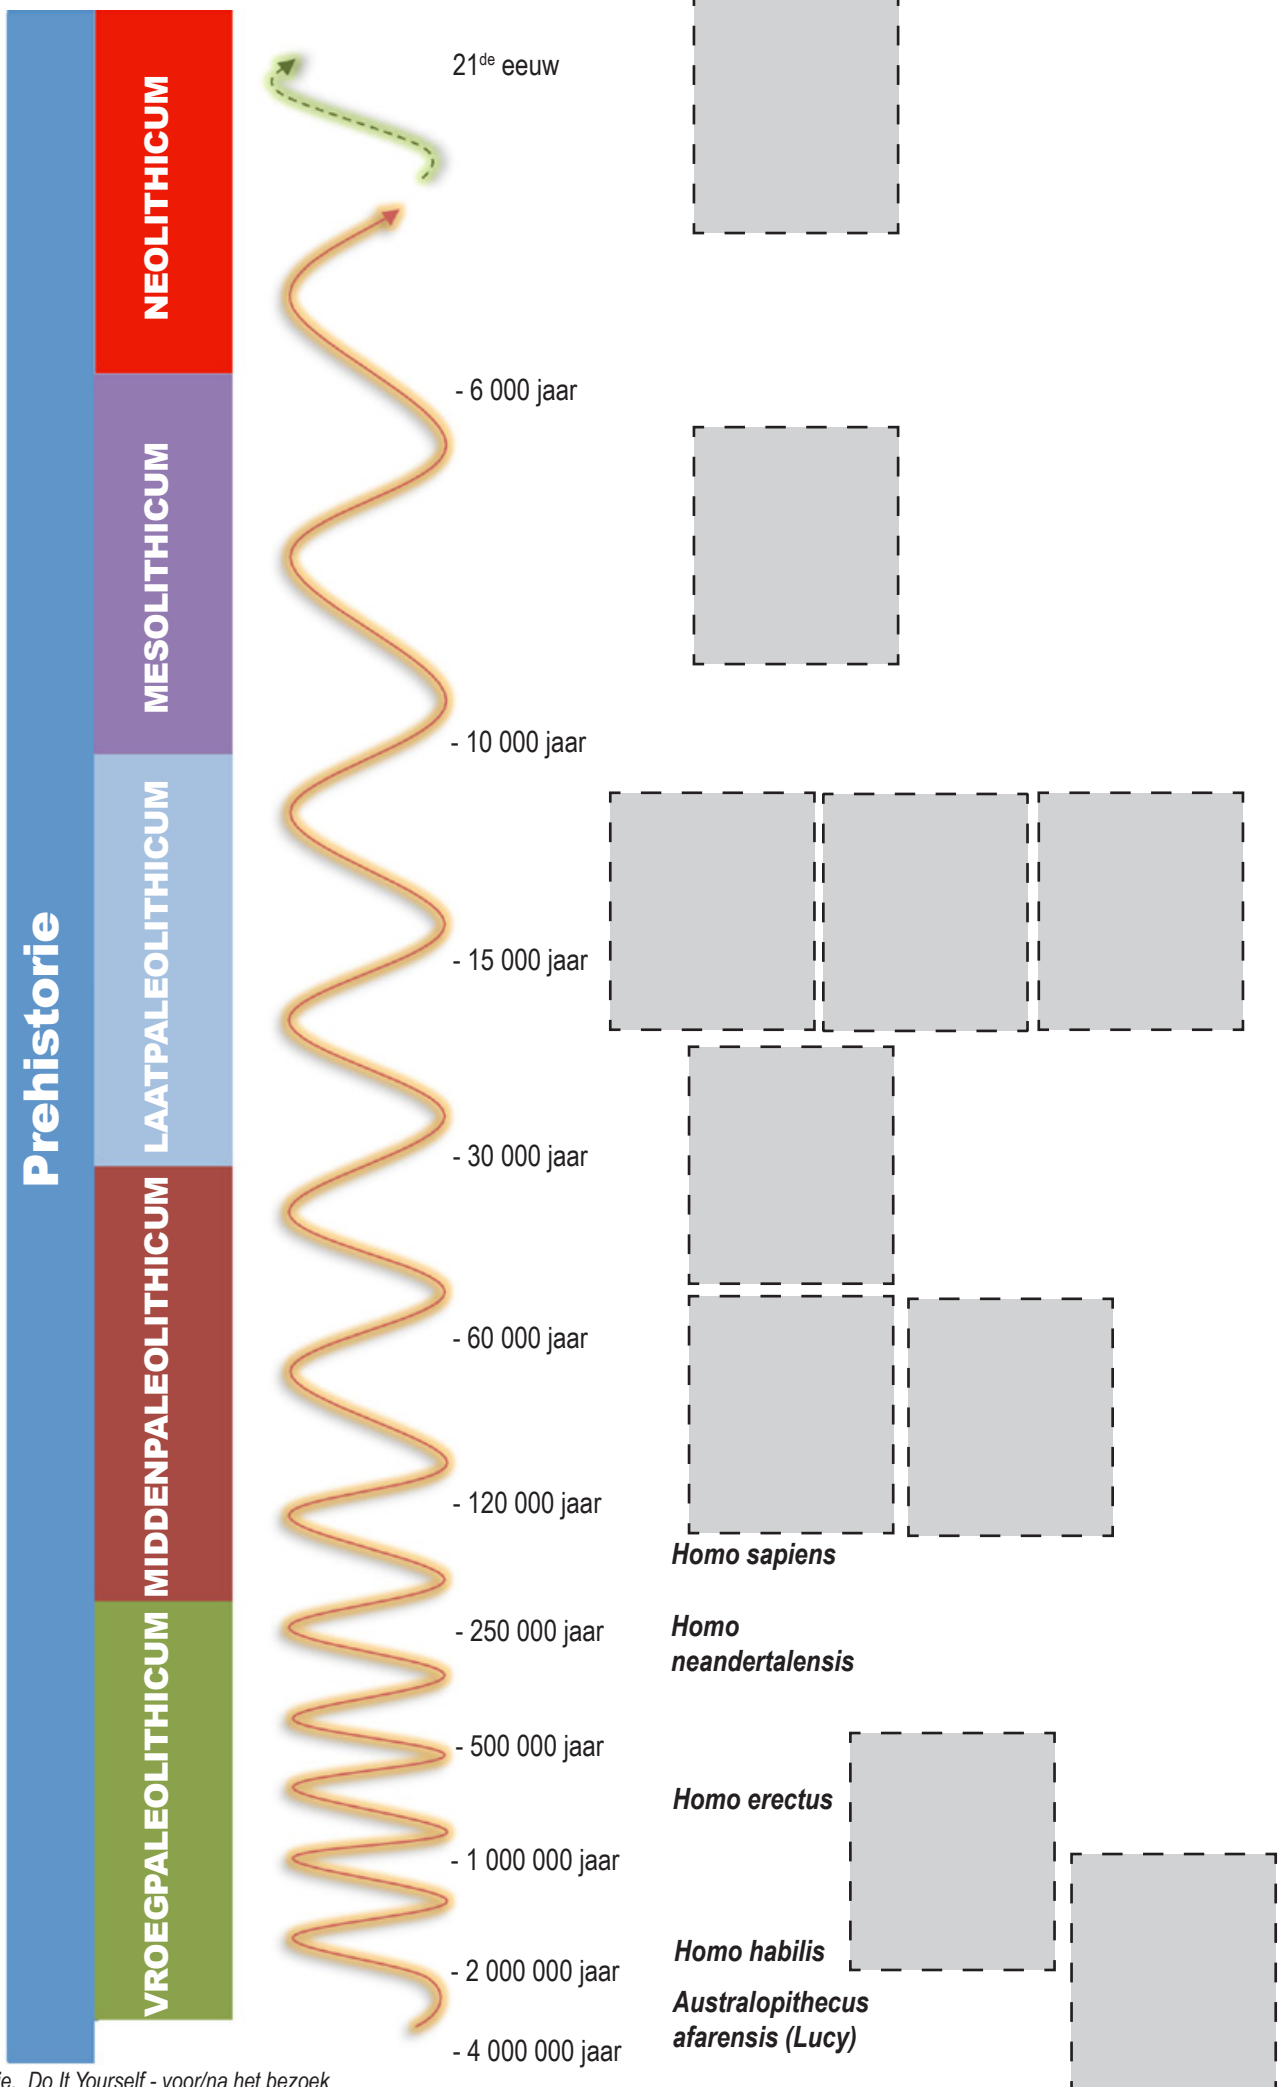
Prehistorie

NEOLITHICUM

MESOLITHICUM

LAATPALEOLITHICUM

MIDDENPALEOLITHICUM

VROEGPALEOLITHICUM

$21^{de}$ eeuw

- 6 000 jaar

- 10 000 jaar

- 15 000 jaar

- 30 000 jaar

- 60 000 jaar

- 120 000 jaar

- 250 000 jaar

- 500 000 jaar

- 1 000 000 jaar

- 2 000 000 jaar

- 4 000 000 jaar

Homo sapiens

Homo neandertalensis

Homo erectus

Homo habilis

Australopithecus afarensis (Lucy)

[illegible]e. Do It Yourself - voor/na het bezoek